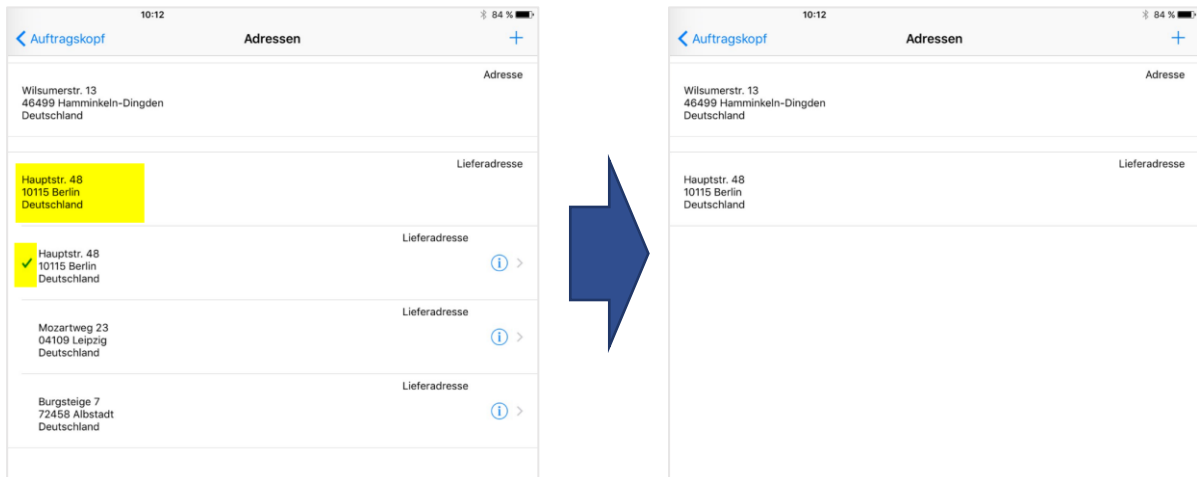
10:12
84 %

Auftragskopf
Adressen
+

Adresse
Wilsumerstr. 13
46499 Hamminkeln-Dingden
Deutschland

Lieferadresse
Hauptstr. 48
10115 Berlin
Deutschland

Lieferadresse
Hauptstr. 48
10115 Berlin
Deutschland

Lieferadresse
Mozartweg 23
04109 Leipzig
Deutschland

Lieferadresse
Burgsteige 7
72458 Albstadt
Deutschland

10:12
84 %

Auftragskopf
Adressen
+

Adresse
Wilsumerstr. 13
46499 Hamminkeln-Dingden
Deutschland

Lieferadresse
Hauptstr. 48
10115 Berlin
Deutschland